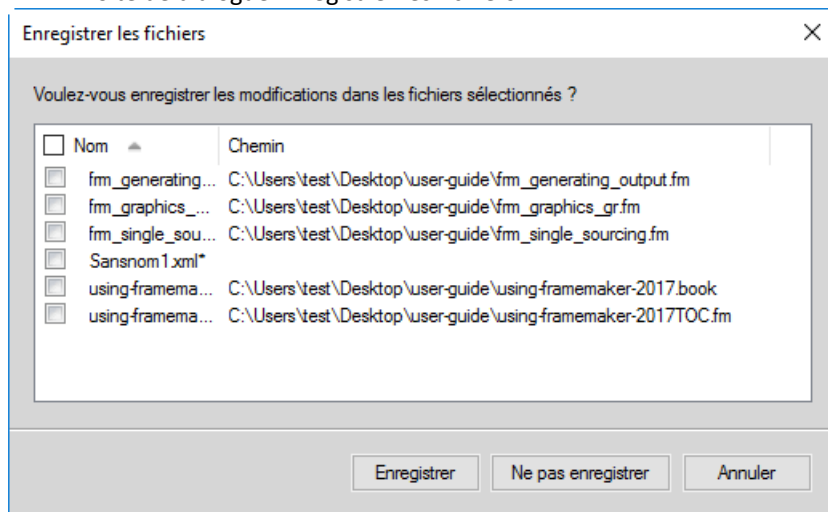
Enregistrer les fichiers

×

Voulez-vous enregistrer les modifications dans les fichiers sélectionnés ?

| Nom | Chemin |
|---|---|
| frm_generating... | C:\Users\test\Desktop\user-guide\frm_generating_output.fm |
| frm_graphics_... | C:\Users\test\Desktop\user-guide\frm_graphics_gr.fm |
| frm_single_sou... | C:\Users\test\Desktop\user-guide\frm_single_sourcing.fm |
| Sansnom1.xml* | |
| using-framema... | C:\Users\test\Desktop\user-guide\using-framemaker-2017.book |
| using-framema... | C:\Users\test\Desktop\user-guide\using-framemaker-2017TOC.fm |

Enregistrer | Ne pas enregistrer | Annuler